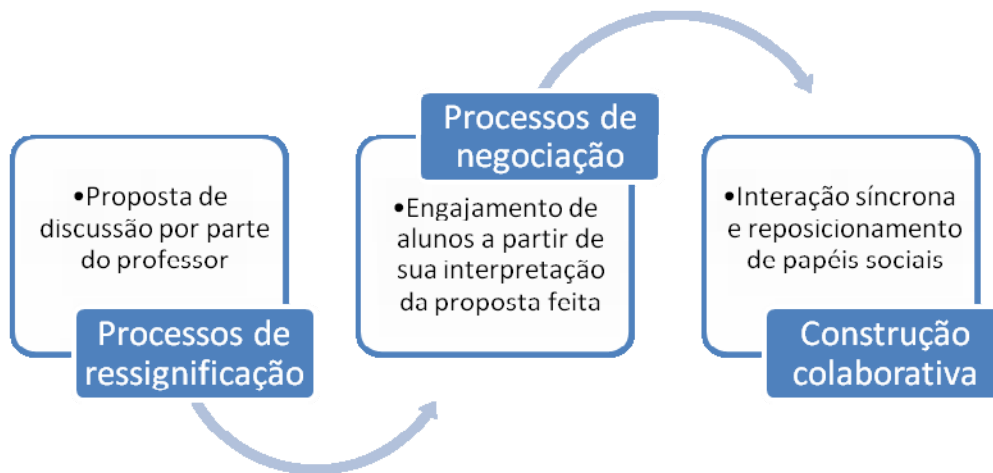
•Proposta de discussão por parte do professor

Processos de ressignificação

Processos de negociação

•Engajamento de alunos a partir de sua interpretação da proposta feita

•Interação síncrona e reposicionamento de papéis sociais

Construção colaborativa